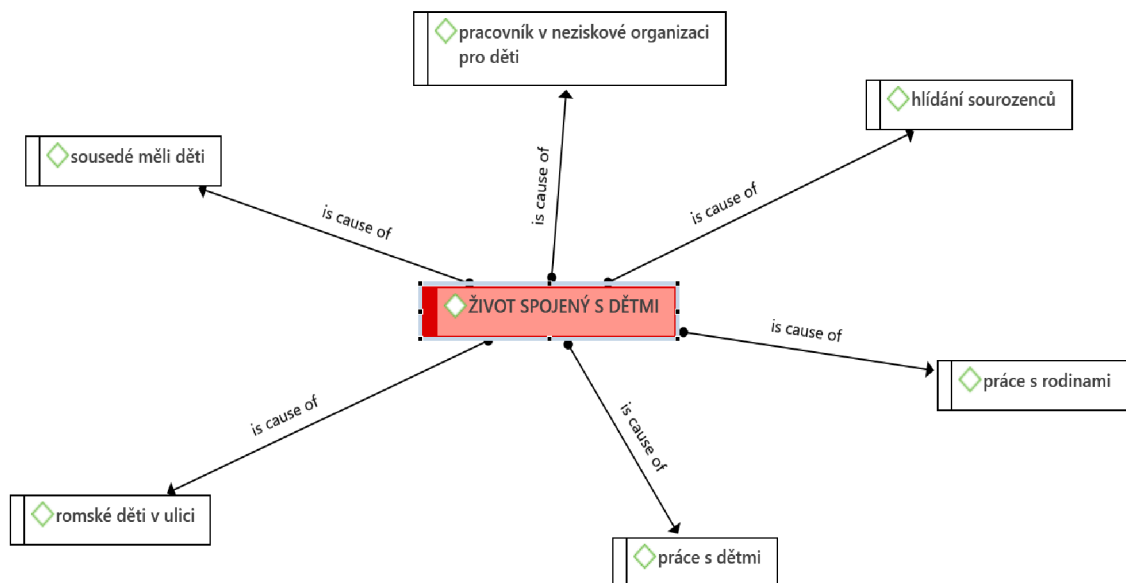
pracovník v neziskové organizaci pro děti

hlídání sourozenců

sousedé měli děti

is cause of

is cause of

is cause of

ŽIVOT SPOJENÝ S DĚTMI

is cause of

práce s rodinami

is cause of

is cause of

romské děti v ulici

práce s dětmi